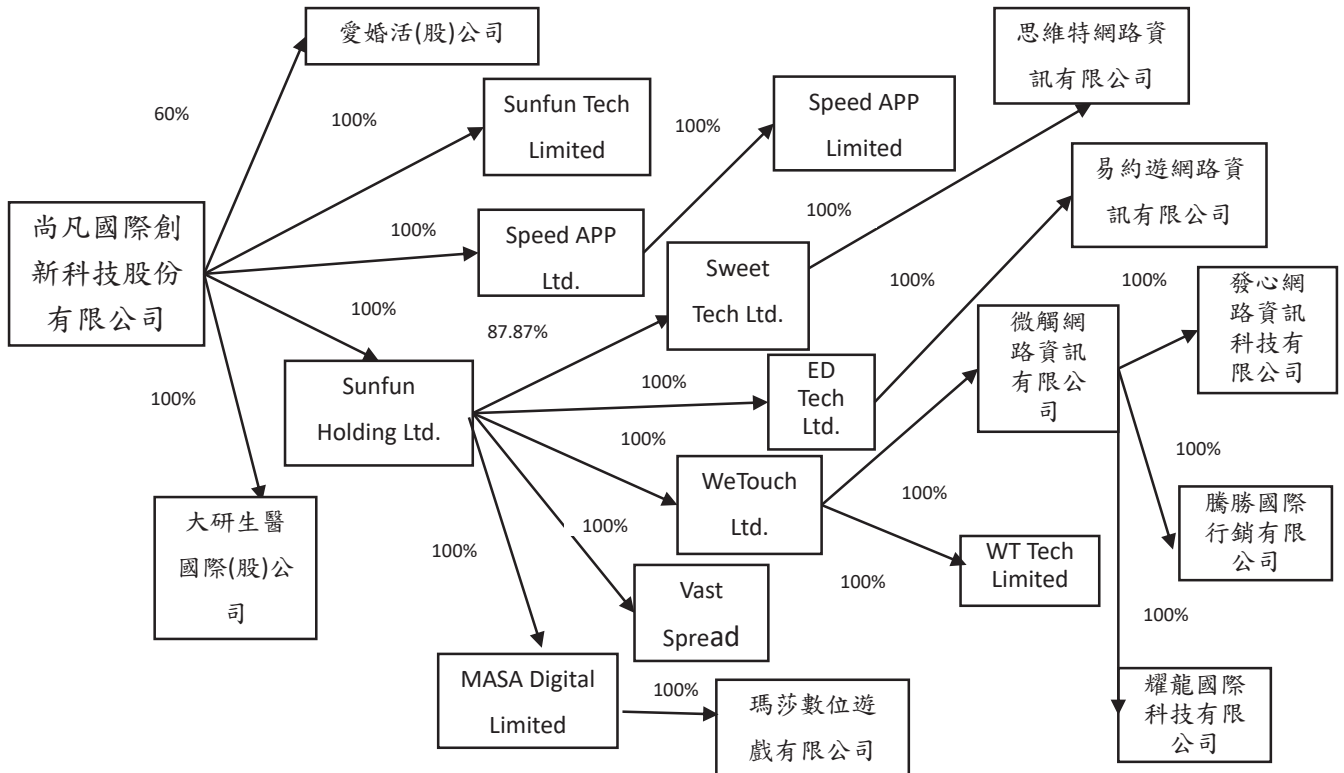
愛婚活(股)公司

60%

100%

Sunfun Tech Limited

100%

Speed APP Limited

思維特網路資訊有限公司

尚凡國際創新科技股份有限公司

100%

Speed APP Ltd.

100%

易約遊網路資訊有限公司

100%

Sweet Tech Ltd.

100%

100%

發心網路資訊科技有限公司

100%

87.87%

微觸網路資訊有限公司

Sunfun Holding Ltd.

100%

ED Tech Ltd.

100%

100%

100%

WeTouch Ltd.

100%

騰勝國際行銷有限公司

大研生醫國際(股)公司

100%

100%

WT Tech Limited

100%

100%

Vast Spread

MASA Digital Limited

100%

瑪莎數位遊戲有限公司

耀龍國際科技有限公司